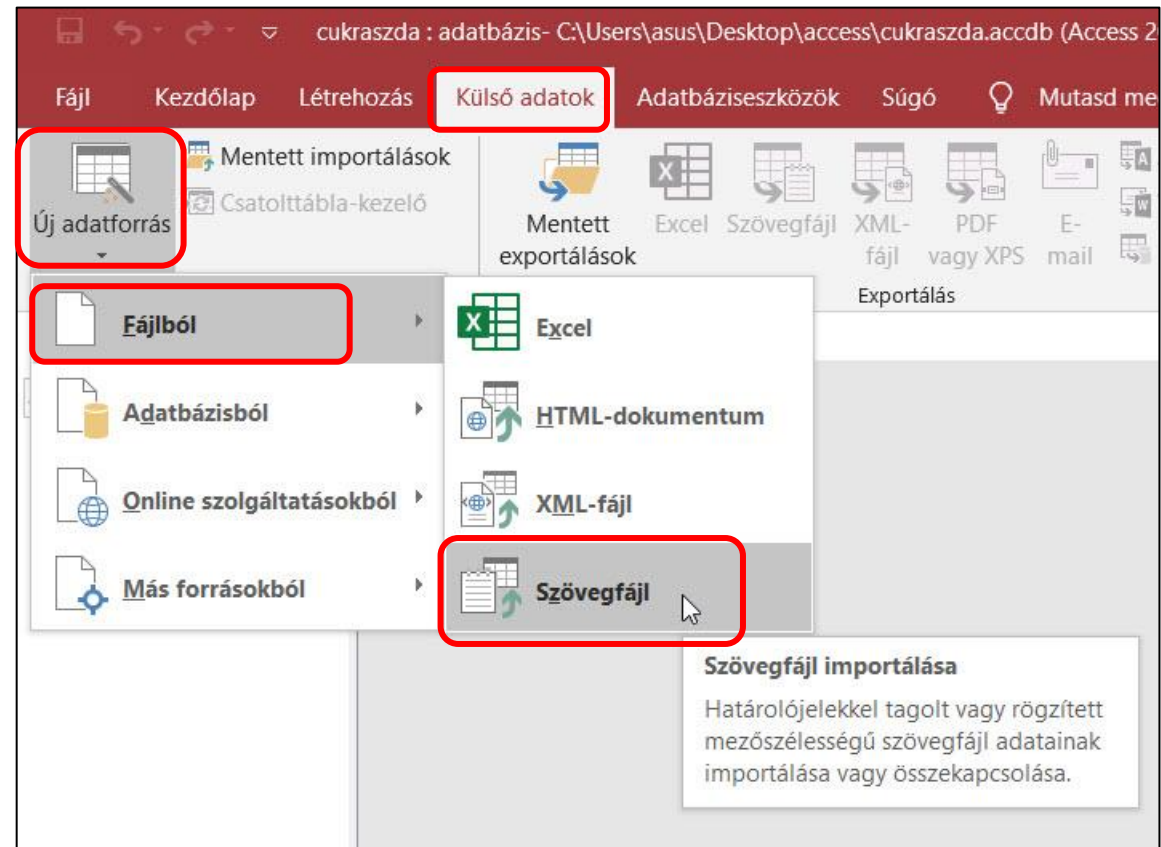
cukraszda : adatbázis- C:\Users\asus\Desktop\access\cukraszda.accdb (Access 2

Fájl Kezdőlap Létrehozás Külső adatok Adatbáziseszközök Súgó Mutasd me

Új adatforrás

Mentett importálások

Csatolttábla-kezelő

Mentett exportálások

Excel

Szövegfájl

XML-fájl

PDF vagy XPS

E-mail

Exportálás

Fájlból

Adatbázisból

Online szolgáltatásokból

Más forrásokból

Excel

HTML-dokumentum

XML-fájl

Szövegfájl

Szövegfájl importálása

Határolójelekkel tagolt vagy rögzített mezőszélességű szövegfájl adatainak importálása vagy összekapcsolása.